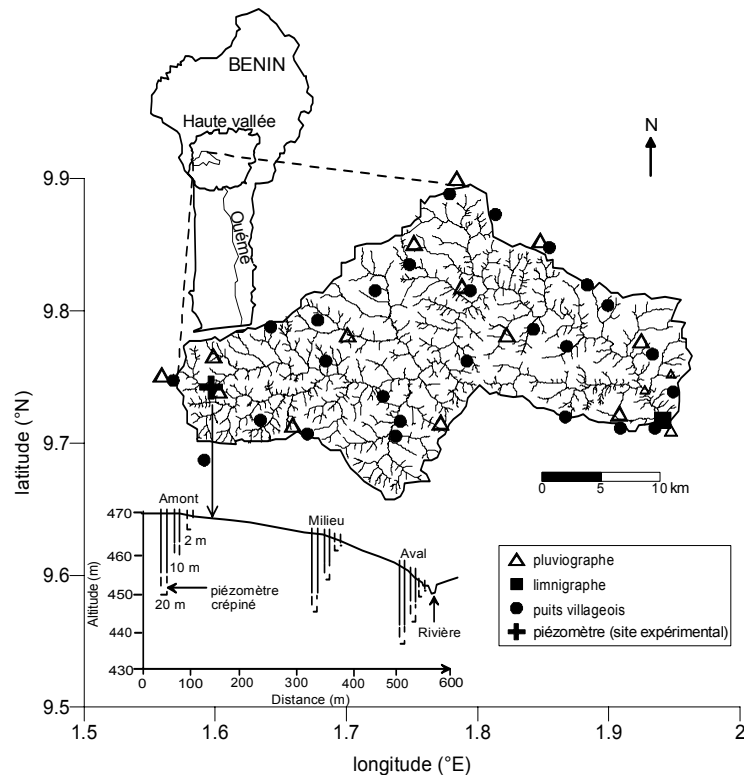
BENIN

Haute vallée

Ouémé

N

9.9

9.8

9.7

9.6

9.5

latitude (°N)

0 5 10 km

Amont

470

460

450

440

430

Altitude (m)

2 m

10 m

20 m

piézomètre crépiné

Milieu

Aval

Rivière

0 100 200 300 400 500 600

Distance (m)

| | |
|---|---|
| △ | pluviographe |
| ■ | limnigraphe |
| ● | puits villageois |
| ✚ | piézomètre (site expérimental) |

1.5 1.6 1.7 1.8 1.9 2

longitude (°E)